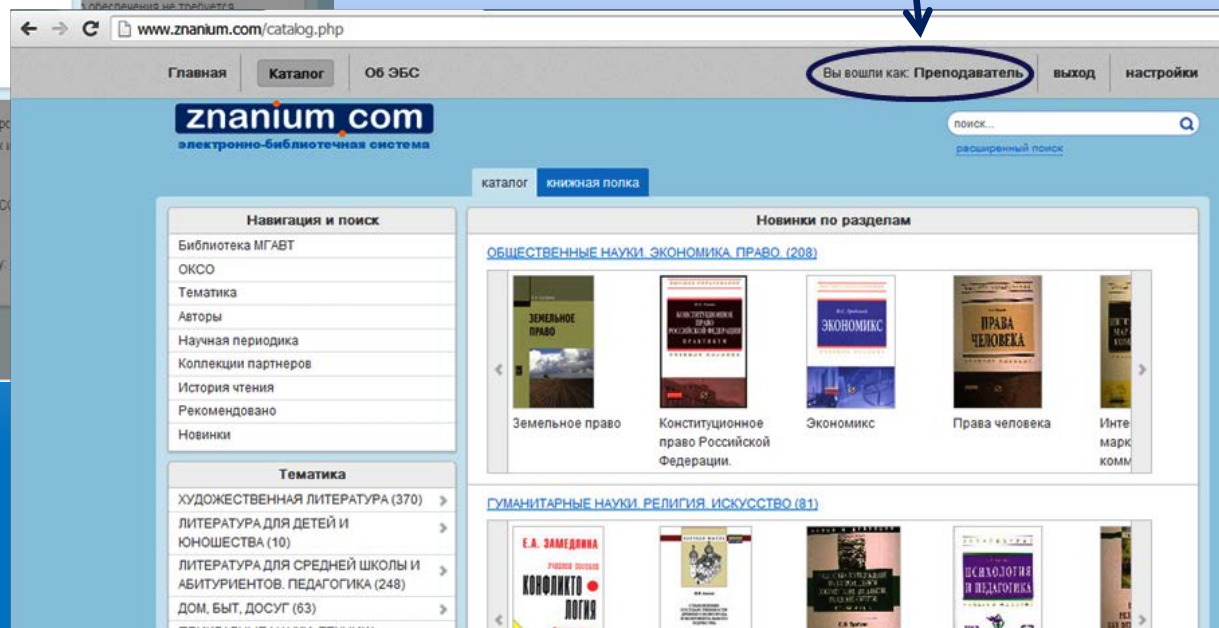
обеспечения не требуется

www.znanium.com/catalog.php

Главная Каталог Об ЭБС

Вы вошли как: Преподаватель выход настройки

znanium.com
электронно-библиотечная система

поиск...
расширенный поиск

каталог книжная полка

Навигация и поиск
Библиотека МГАВТ
ОКСО
Тематика
Авторы
Научная периодика
Коллекции партнеров
История чтения
Рекомендовано
Новинки

Тематика
ХУДОЖЕСТВЕННАЯ ЛИТЕРАТУРА (370)
ЛИТЕРАТУРА ДЛЯ ДЕТЕЙ И ЮНОШЕСТВА (10)
ЛИТЕРАТУРА ДЛЯ СРЕДНЕЙ ШКОЛЫ И АБИТУРИЕНТОВ. ПЕДАГОГИКА (248)
ДОМ, БЫТ, ДОСУГ (63)

Новинки по разделам

ОБЩЕСТВЕННЫЕ НАУКИ. ЭКОНОМИКА. ПРАВО. (208)

ЗЕМЕЛЬНОЕ ПРАВО
КОНСТИТУЦИОННОЕ ПРАВО РОССИЙСКОЙ ФЕДЕРАЦИИ ПРАКТИКУМ
ЭКОНОМИКС
ПРАВА ЧЕЛОВЕКА

Земельное право
Конституционное право Российской Федерации.
Экономикс
Права человека
Инте марк комм

ГУМАНИТАРНЫЕ НАУКИ. РЕЛИГИЯ. ИСКУССТВО (81)

Е.А. ЗАМЕДЛИНА
УЧЕБНОЕ ПОСОБИЕ
КОНФЛИКТОЛОГИЯ
ПСИХОЛОГИЯ И ПЕДАГОГИКА